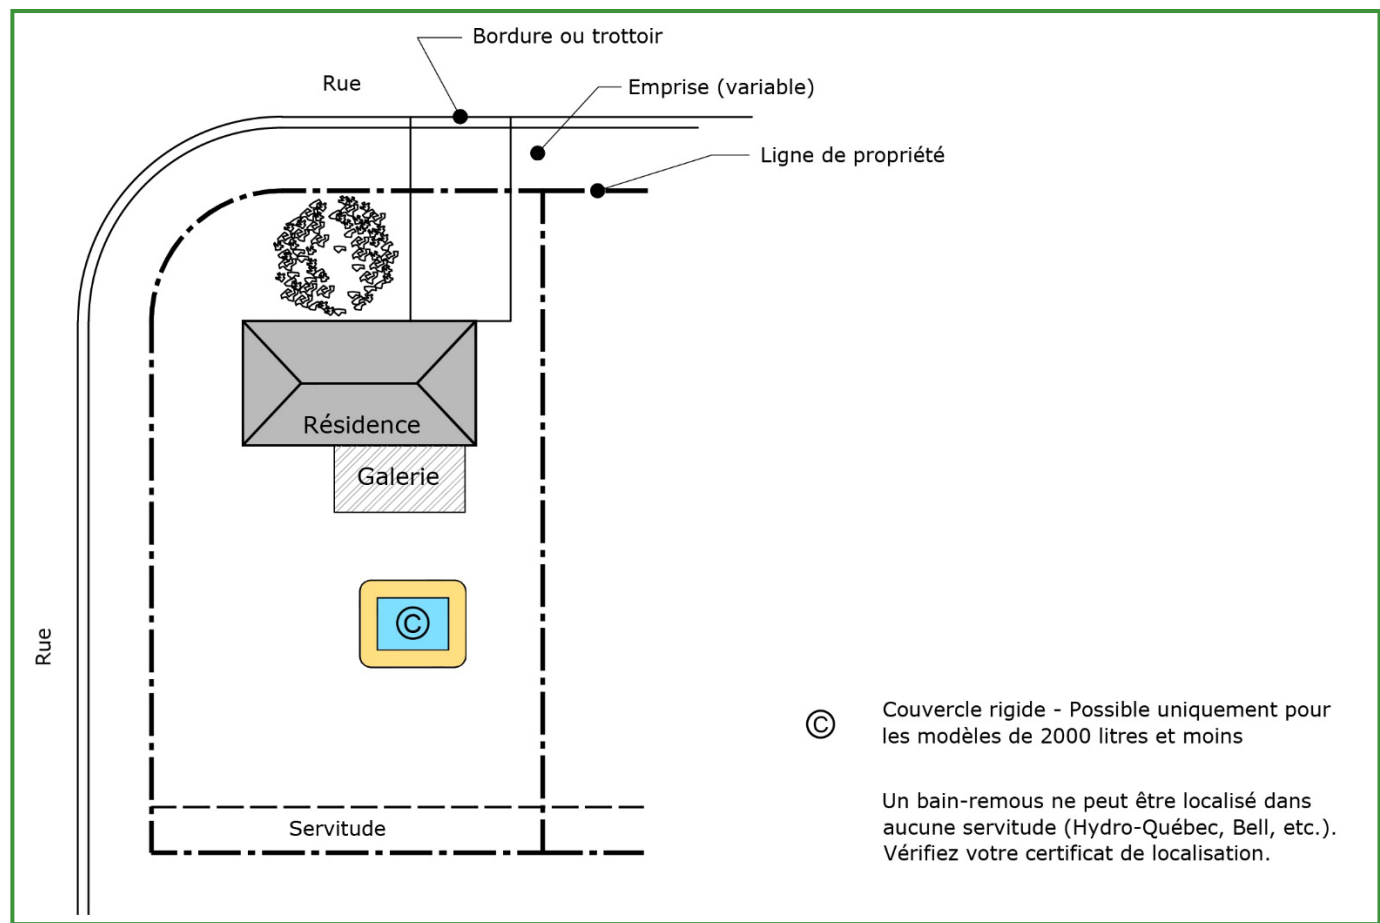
Bordure ou trottoir

Rue

Emprise (variable)

Ligne de propriété

Résidence

Galerie

©

Rue

© Couvercle rigide - Possible uniquement pour les modèles de 2000 litres et moins

Un bain-remous ne peut être localisé dans aucune servitude (Hydro-Québec, Bell, etc.). Vérifiez votre certificat de localisation.

Servitude